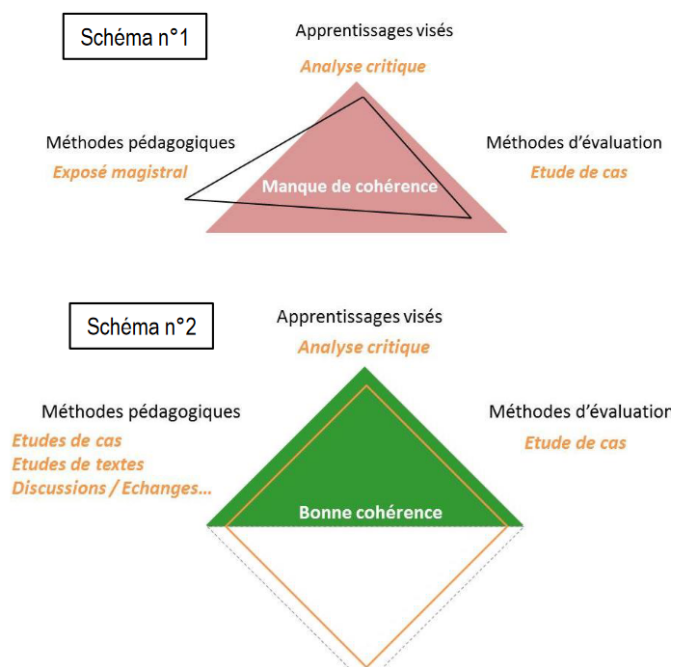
Schéma n°1

Apprentissages visés
Analyse critique

Méthodes pédagogiques
Exposé magistral

Méthodes d'évaluation
Etude de cas

Manque de cohérence

Schéma n°2

Apprentissages visés
Analyse critique

Méthodes pédagogiques
Etudes de cas
Etudes de textes
Discussions / Echanges...

Méthodes d'évaluation
Etude de cas

Bonne cohérence